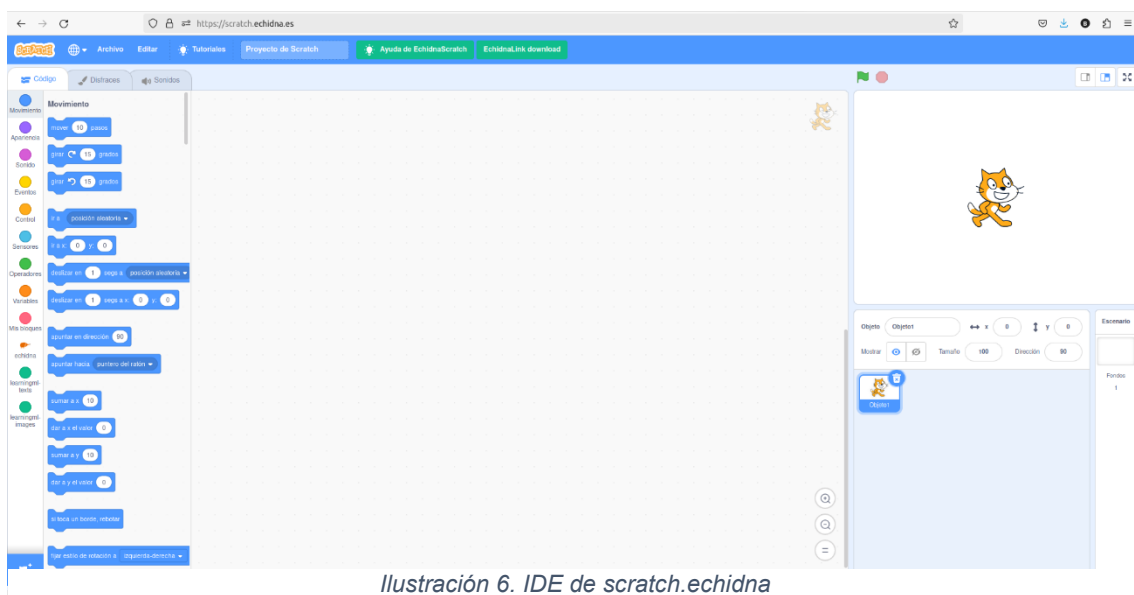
https://scratch.echidna.es

SCRATCH Archivo Editar Tutoriales Proyecto de Scratch Ayuda de EchidnaScratch EchidnaLink download

Código Disfraces Sonidos

Movimiento
Apariencia
Sonido
Eventos
Control
Sensores
Operadores
Variables
Mis bloques
echidna
learningml-texts
learningml-images

Movimiento

mover 10 pasos
girar 15 grados
girar 15 grados
ir a posición aleatoria
ir a x: 0 y: 0
deslizar en 1 segs a posición aleatoria
deslizar en 1 segs a x: 0 y: 0
apuntar en dirección 90
apuntar hacia puntero del ratón
sumar a x 10
dar a x el valor 0
sumar a y 10
dar a y el valor 0
si toca un borde, rebotar
fijar estilo de rotación a izquierda-derecha

Objeto Objeto1 x 0 y 0
Mostrar Tamaño 100 Dirección 90
Objeto1

Escenario
Fondos
1

Ilustración 6. IDE de scratch.echidna